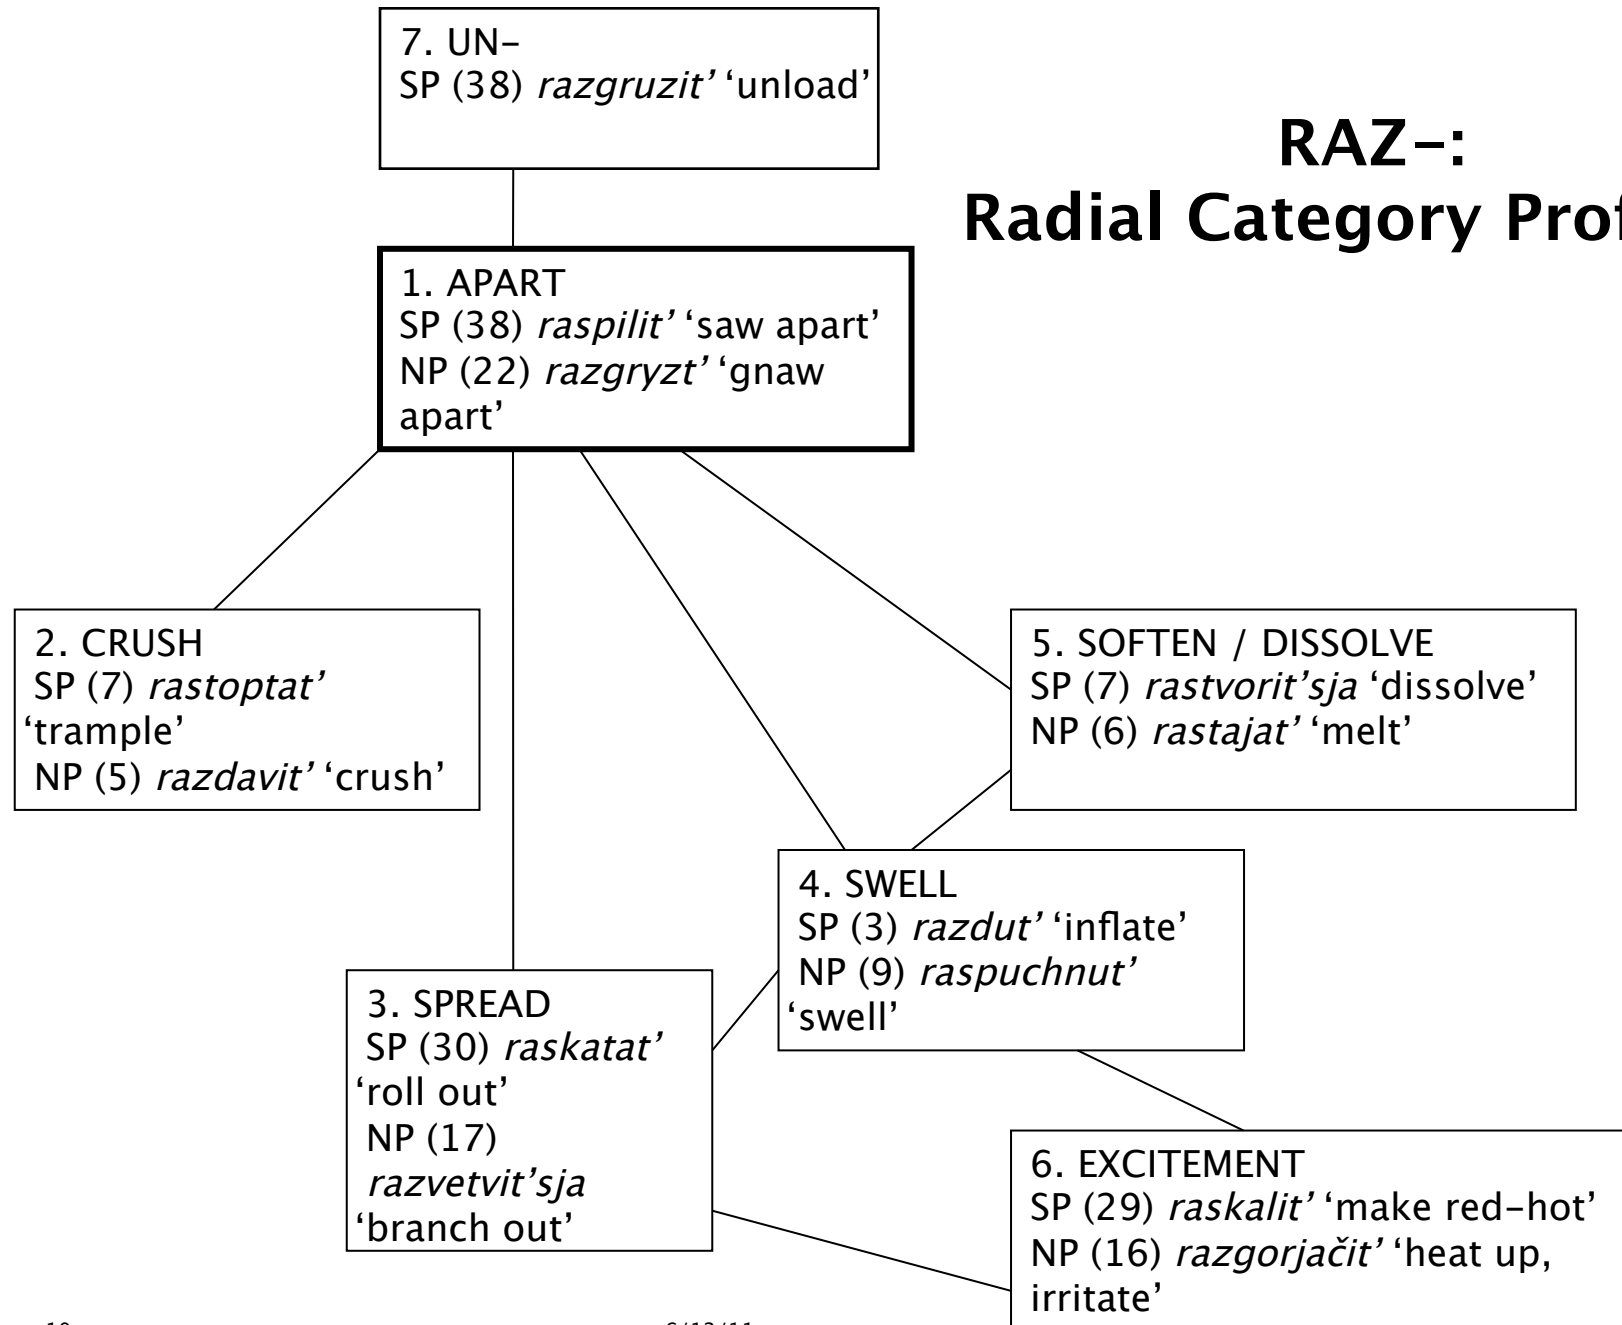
RAZ-:
Radial Category Prof

7. UN-
SP (38) *razgruzit'* 'unload'

1. APART
SP (38) *raspilit'* 'saw apart'
NP (22) *razgryzt'* 'gnaw apart'

2. CRUSH
SP (7) *rastoptat'* 'trample'
NP (5) *razdavit'* 'crush'

5. SOFTEN / DISSOLVE
SP (7) *rastvorit'sja* 'dissolve'
NP (6) *rastajat'* 'melt'

4. SWELL
SP (3) *razdut'* 'inflate'
NP (9) *raspuchnut'* 'swell'

3. SPREAD
SP (30) *raskatat'* 'roll out'
NP (17) *razvetvit'sja* 'branch out'

6. EXCITEMENT
SP (29) *raskalit'* 'make red-hot'
NP (16) *razgorjačit'* 'heat up, irritate'

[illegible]

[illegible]